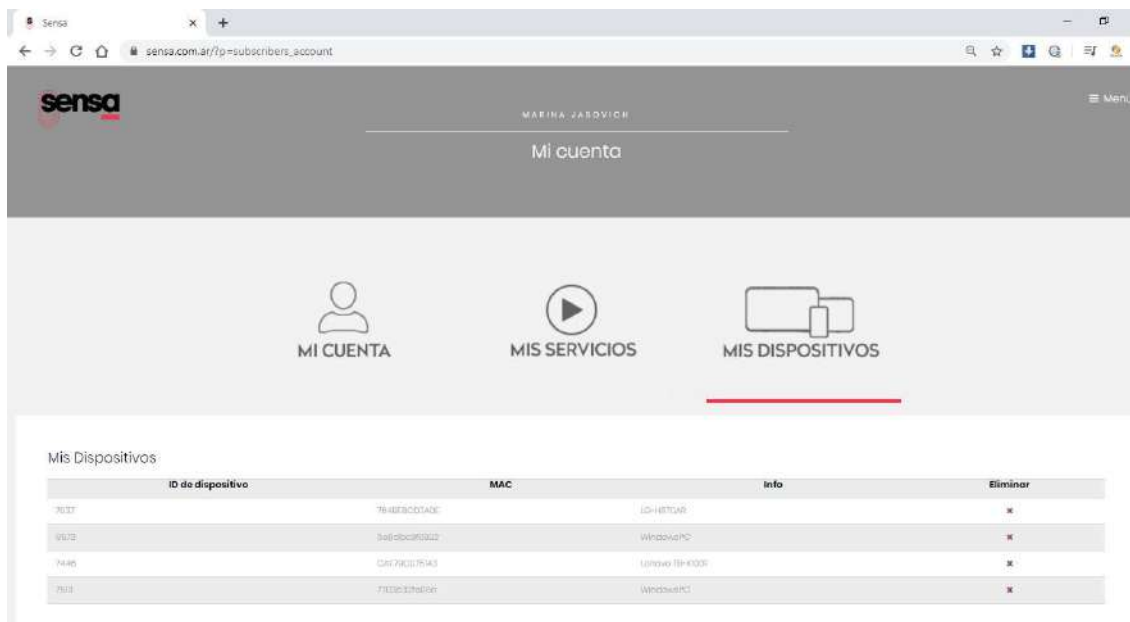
Sensa
sensa.com.ar/?p=subscribers_account
sensa
≡ Menu
MARINA JASOVICH
Mi cuenta
MI CUENTA
MIS SERVICIOS
MIS DISPOSITIVOS

Mis Dispositivos

| ID de dispositivo | MAC | Info | Eliminar |
|---|---|---|---|
| 7637 | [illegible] | LG-HBTGAR | × |
| 9573 | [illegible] | WindowsPC | × |
| 7446 | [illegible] | Lenovo TB-X103F | × |
| 7513 | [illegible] | WindowsPC | × |